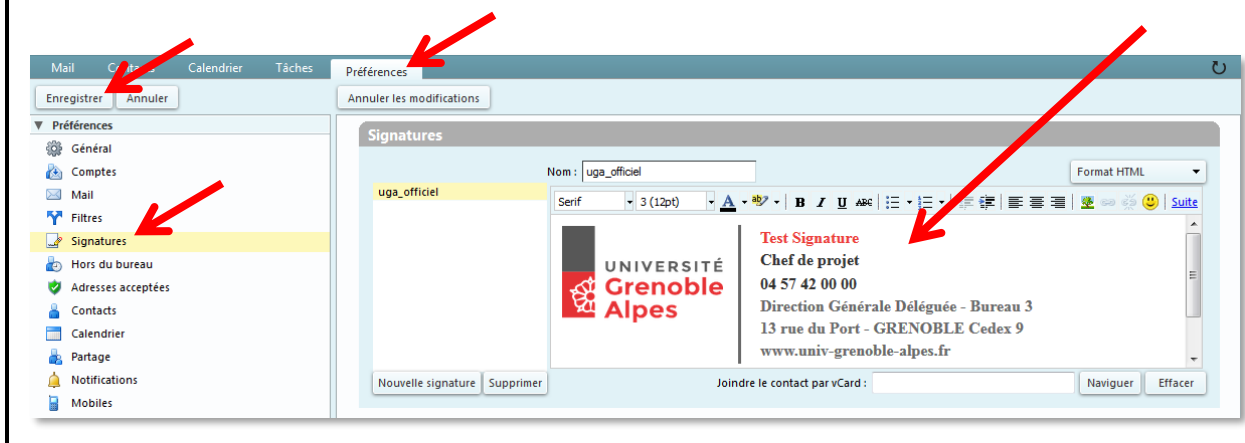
Mail Contacts Calendrier Tâches Préférences

Enregistrer Annuler

Annuler les modifications

▼ Préférences

Général
Comptes
Mail
Filtres
Signatures
Hors du bureau
Adresses acceptées
Contacts
Calendrier
Partage
Notifications
Mobiles

Signatures

Nom : uga_officiel

Format HTML

uga_officiel

Serif 3 (12pt) B I U Suite

UNIVERSITÉ Grenoble Alpes

Test Signature
Chef de projet
04 57 42 00 00
Direction Générale Déléguée - Bureau 3
13 rue du Port - GRENOBLE Cedex 9
www.univ-grenoble-alpes.fr

Nouvelle signature Supprimer

Joindre le contact par vCard : Naviguer Effacer